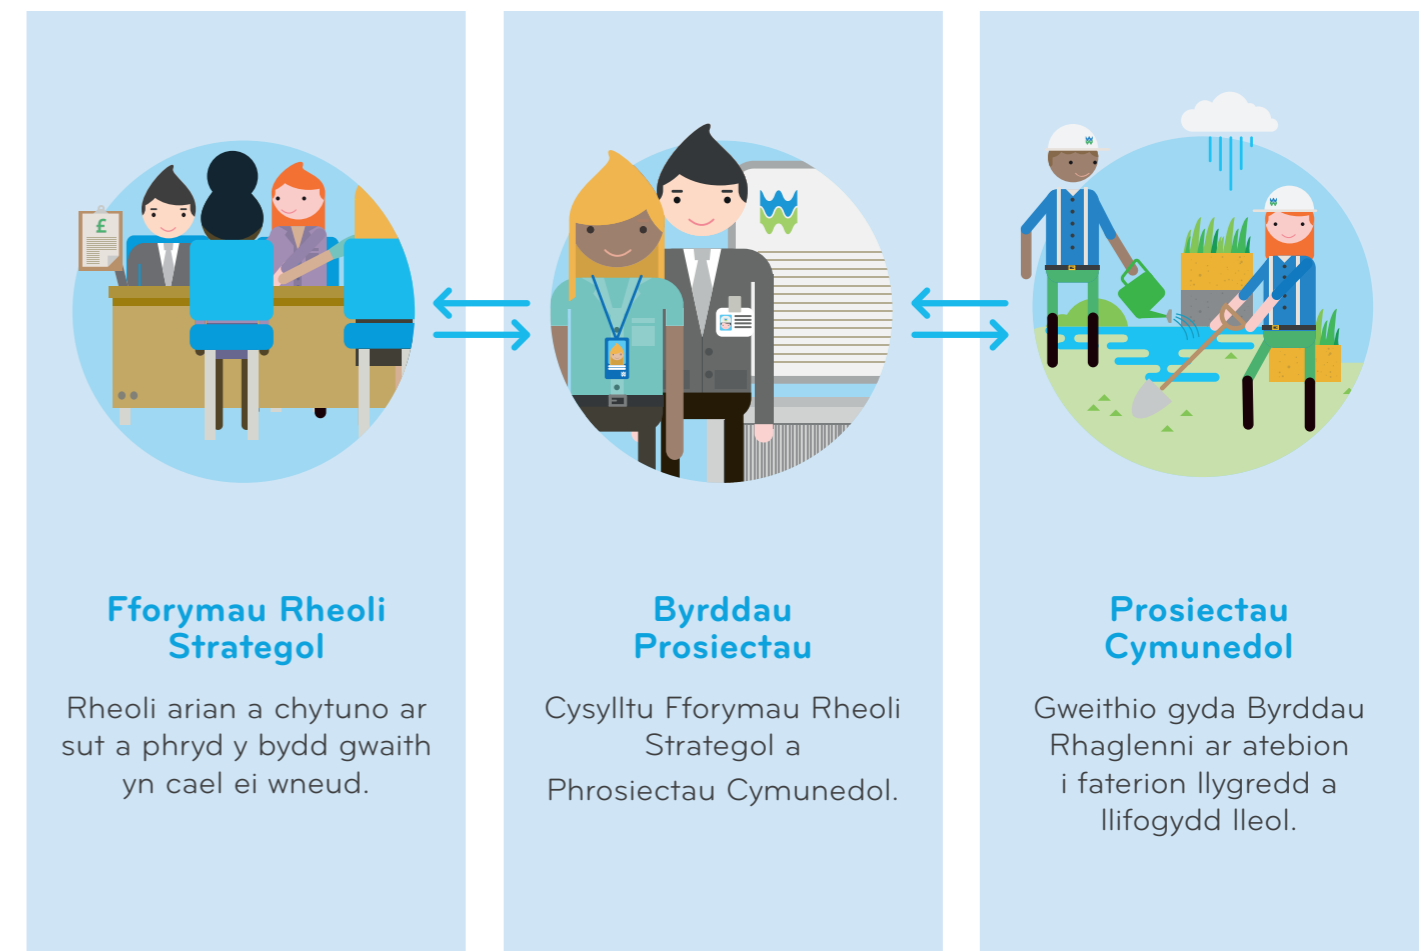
£

Fforymau Rheoli Strategol

Rheoli arian a chytuno ar sut a phryd y bydd gwaith yn cael ei wneud.

Byrddau Prosiectau

Cysylltu Fforymau Rheoli Strategol a Phrosiectau Cymunedol.

Prosiectau Cymunedol

Gweithio gyda Byrddau Rhaglenni ar atebion i faterion llygredd a llifogydd lleol.